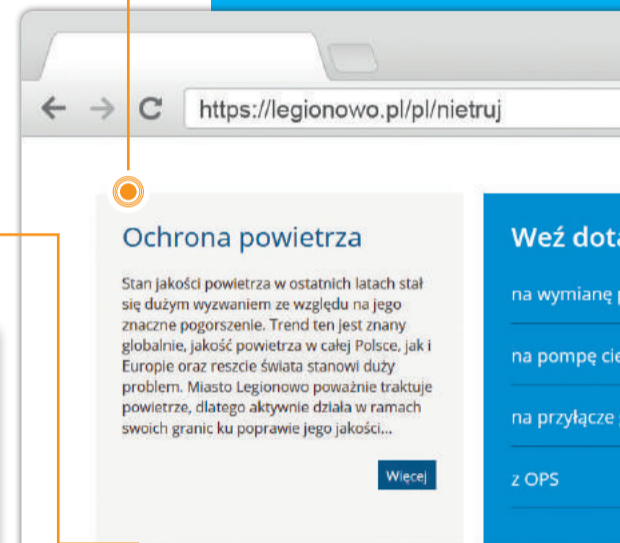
https://legionowo.pl/pl/nietruj

Ochrona powietrza

Stan jakości powietrza w ostatnich latach stał się dużym wyzwaniem ze względu na jego znaczne pogorszenie. Trend ten jest znany globalnie, jakość powietrza w całej Polsce, jak i Europie oraz reszcie świata stanowi duży problem. Miasto Legionowo poważnie traktuje powietrze, dlatego aktywnie działa w ramach swoich granic ku poprawie jego jakości...

Więcej

Weź dota

na wymianę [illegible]

na pompę cie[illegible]

na przyłącze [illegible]

z OPS